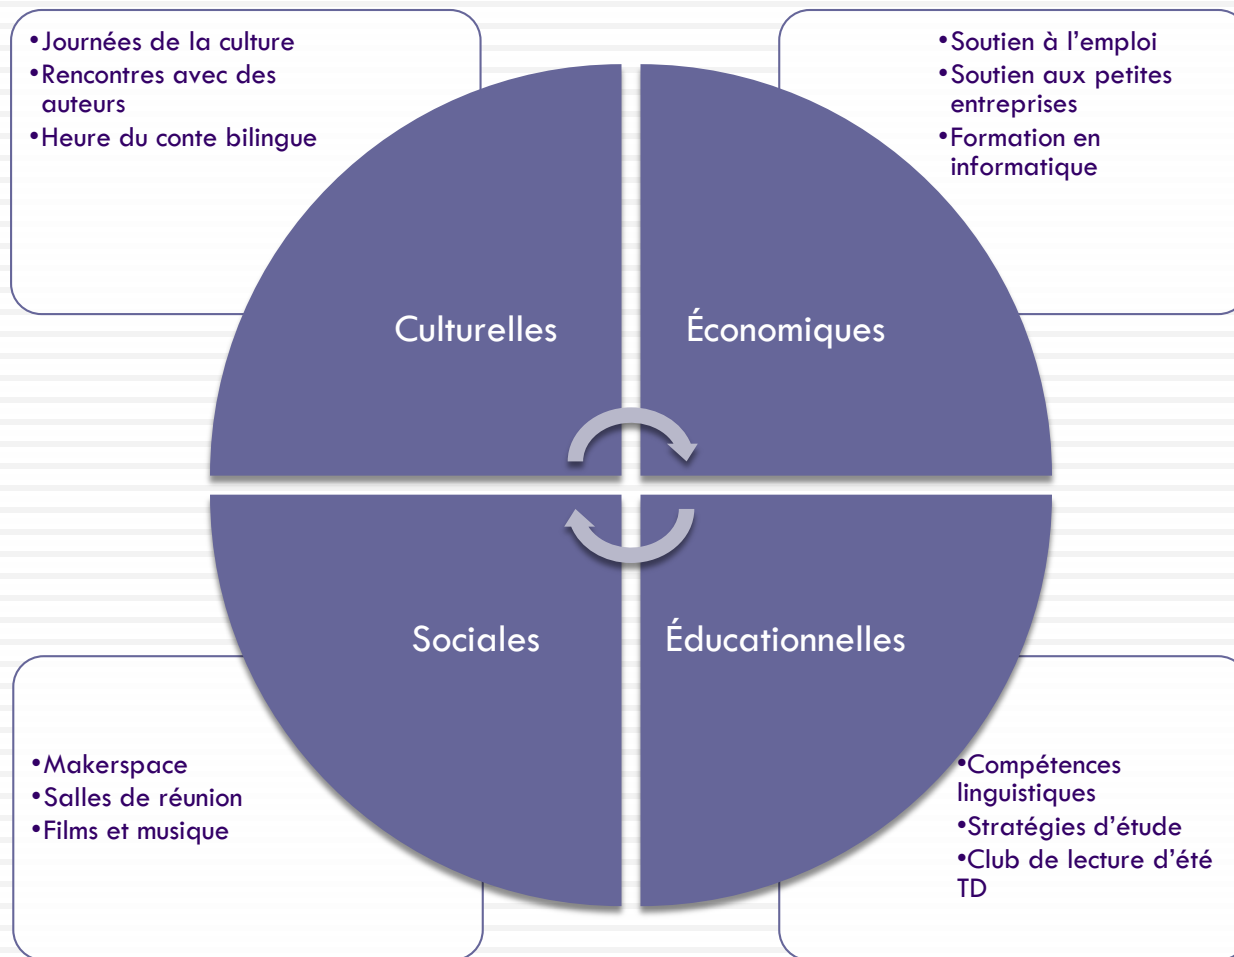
•Journées de la culture
•Rencontres avec des auteurs
•Heure du conte bilingue

•Soutien à l'emploi
•Soutien aux petites entreprises
•Formation en informatique

Culturelles

Économiques

Sociales

Éducationnelles

•Makerspace
•Salles de réunion
•Films et musique

•Compétences linguistiques
•Stratégies d'étude
•Club de lecture d'été TD